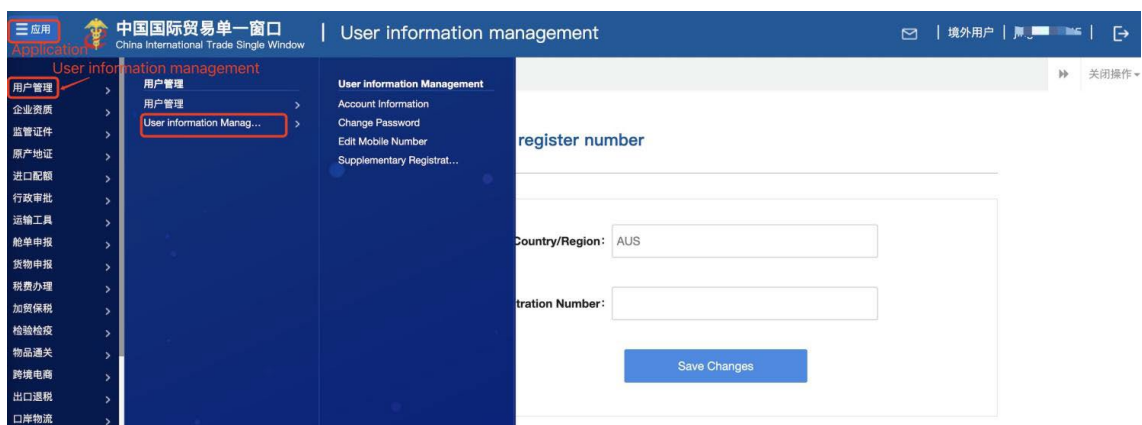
☰应用
Application
中国国际贸易单一窗口
China International Trade Single Window
| User information management
境外用户 | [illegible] |

User information management
用户管理
企业资质
监管证件
原产地证
进口配额
行政审批
运输工具
舱单申报
货物申报
税费办理
加贸保税
检验检疫
物品通关
跨境电商
出口退税
口岸物流

用户管理
用户管理
User information Manag...

User information Management
Account Information
Change Password
Edit Mobile Number
Supplementary Registrat...

关闭操作

register number

Country/Region: AUS

tration Number:

Save Changes